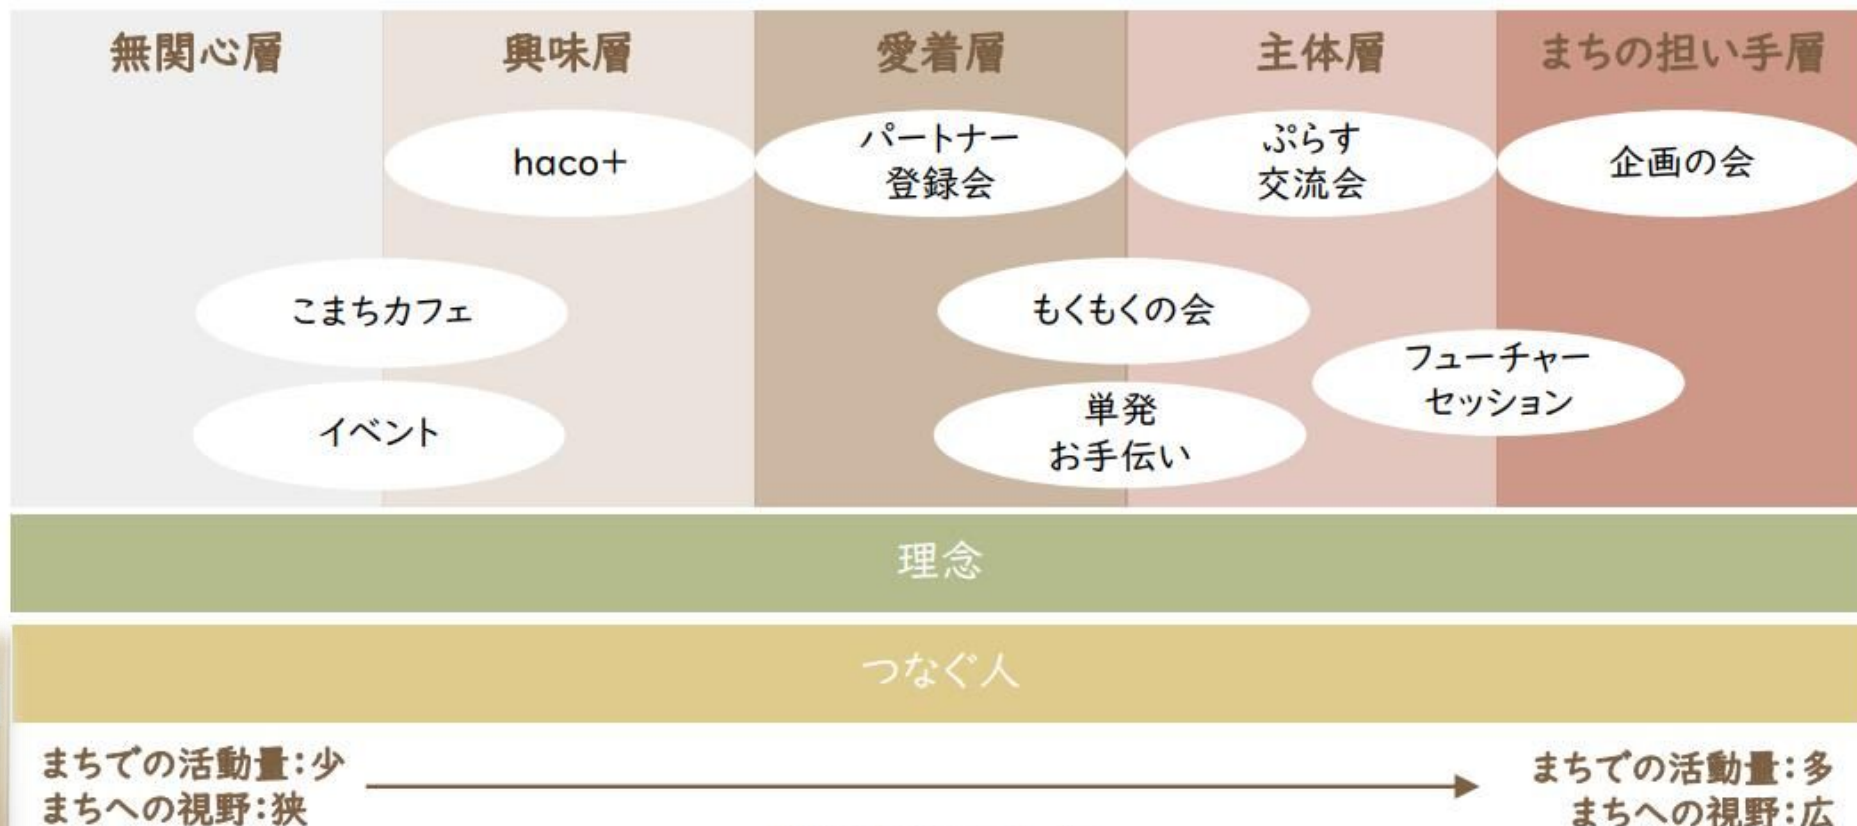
| 無関心層 | 興味層 | 愛着層 | 主体層 | まちの担い手層 |
|---|---|---|---|---|

haco+

パートナー登録会

ぷらす交流会

企画の会

こまちカフェ

もくもくの会

フューチャーセッション

イベント

単発お手伝い

理念

つなぐ人

まちでの活動量：少
まちへの視野：狭

まちでの活動量：多
まちへの視野：広